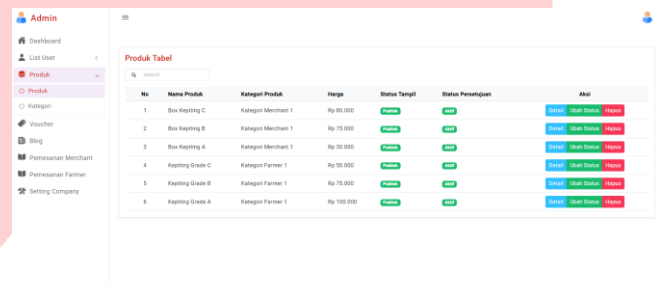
Admin

Dashboard
List User
Produk
Produk
Kategori
Voucher
Blog
Pemesanan Merchant
Pemesanan Farmer
Setting Company

Produk Tabel

search

| No | Nama Produk | Kategori Produk | Harga | Status Tampil | Status Persetujuan | Aksi |
|---|---|---|---|---|---|---|
| 1 | Box Kepiting C | Kategori Merchant 1 | Rp 80.000 | Publish | Aktif | Detail Ubah Status Hapus |
| 2 | Box Kepiting B | Kategori Merchant 1 | Rp 75.000 | Publish | Aktif | Detail Ubah Status Hapus |
| 3 | Box Kepiting A | Kategori Merchant 1 | Rp 30.000 | Publish | Aktif | Detail Ubah Status Hapus |
| 4 | Kepiting Grade C | Kategori Farmer 1 | Rp 50.000 | Publish | Aktif | Detail Ubah Status Hapus |
| 5 | Kepiting Grade B | Kategori Farmer 1 | Rp 75.000 | Publish | Aktif | Detail Ubah Status Hapus |
| 6 | Kepiting Grade A | Kategori Farmer 1 | Rp 100.000 | Publish | Aktif | Detail Ubah Status Hapus |